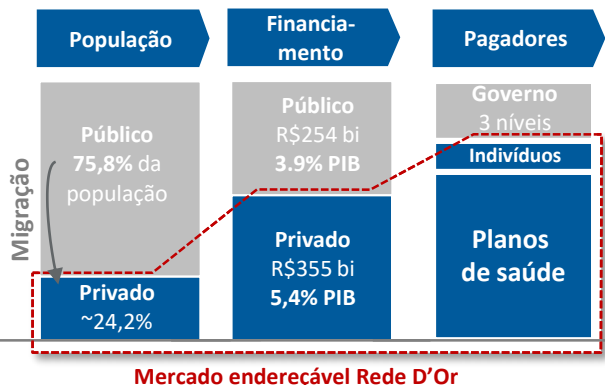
População

Financiamento

Pagadores

Migração

Público
75,8% da população

Privado
~24,2%

Público
R$254 bi
3.9% PIB

Privado
R$355 bi
5,4% PIB

Governo
3 níveis

Indivíduos

Planos de saúde

Mercado endereçável Rede D'Or